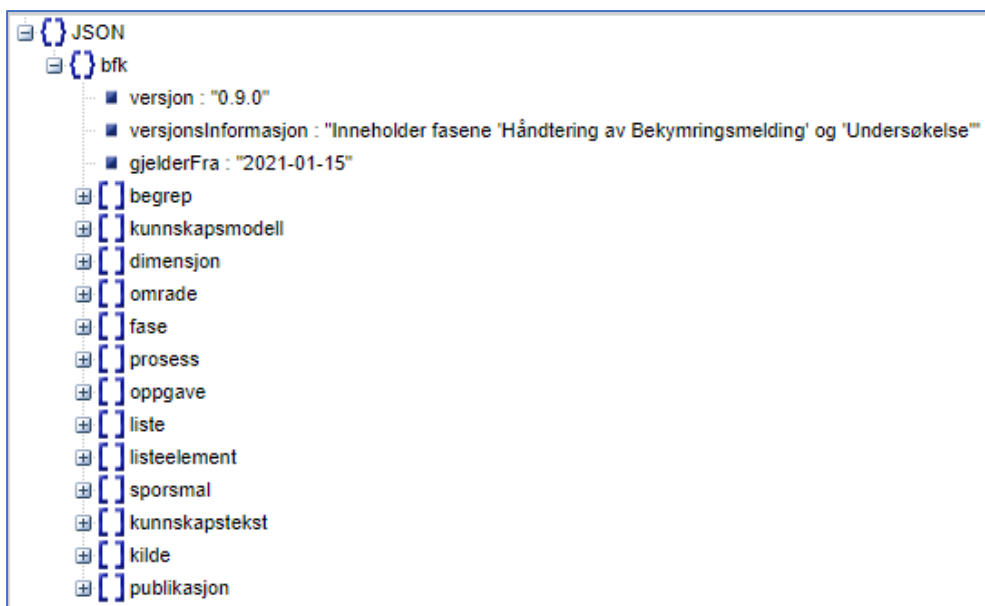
{} JSON
{} bfk
versjon : "0.9.0"
versjonsInformasjon : "Inneholder fasene 'Håndtering av Bekymringsmelding' og 'Undersøkelse'"
gjelderFra : "2021-01-15"
[ ] begrep
[ ] kunnskapsmodell
[ ] dimensjon
[ ] omrade
[ ] fase
[ ] prosess
[ ] oppgave
[ ] liste
[ ] listeelement
[ ] sporsmal
[ ] kunnskapstekst
[ ] kilde
[ ] publikasjon